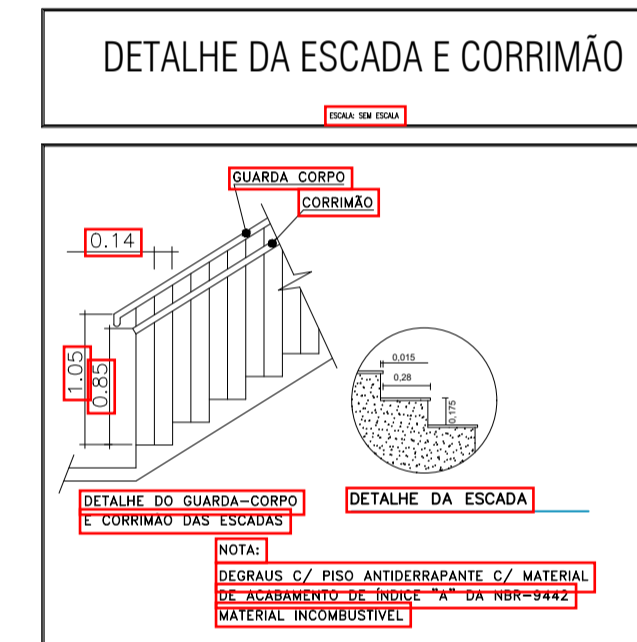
DETALHE DA ESCADA E CORRIMÃO

ESCALA: SEM ESCALA

GUARDA CORPO

CORRIMÃO

0.14

1.05

0.85

0,015

0,28

0,175

DETALHE DO GUARDA-CORPO E CORRIMÃO DAS ESCADAS

DETALHE DA ESCADA

NOTA:

DEGRAUS C/ PISO ANTIDERRAPANTE C/ MATERIAL DE ACABAMENTO DE ÍNDICE "A" DA NBR-9442 MATERIAL INCOMBUSTÍVEL